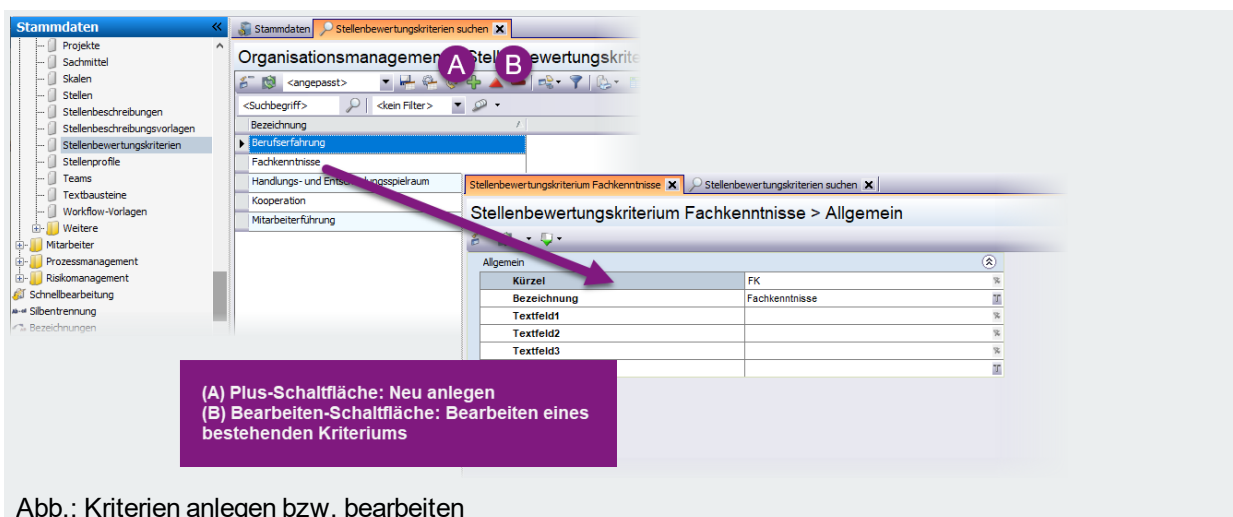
Stammdaten
Projekte
Sachmittel
Skalen
Stellen
Stellenbeschreibungen
Stellenbeschreibungsvorlagen
Stellenbewertungskriterien
Stellenprofile
Teams
Textbausteine
Workflow-Vorlagen
Weitere
Mitarbeiter
Prozessmanagement
Risikomanagement
Schnellbearbeitung
Silbentrennung
Bezeichnungen

Stammdaten | Stellenbewertungskriterien suchen

Organisationsmanagement > Stellenbewertungskrite

A B

<angepasst>

<Suchbegriff> | <kein Filter>

| Bezeichnung |
|---|
| Berufserfahrung |
| Fachkenntnisse |
| Handlungs- und Entscheidungsspielraum |
| Kooperation |
| Mitarbeiterführung |

Stellenbewertungskriterium Fachkenntnisse | Stellenbewertungskriterien suchen

Stellenbewertungskriterium Fachkenntnisse > Allgemein

Allgemein

| Kürzel | FK |
|---|---|
| Bezeichnung | Fachkenntnisse |
| Textfeld1 | |
| Textfeld2 | |
| Textfeld3 | |

(A) Plus-Schaltfläche: Neu anlegen
(B) Bearbeiten-Schaltfläche: Bearbeiten eines bestehenden Kriteriums

Abb.: Kriterien anlegen bzw. bearbeiten